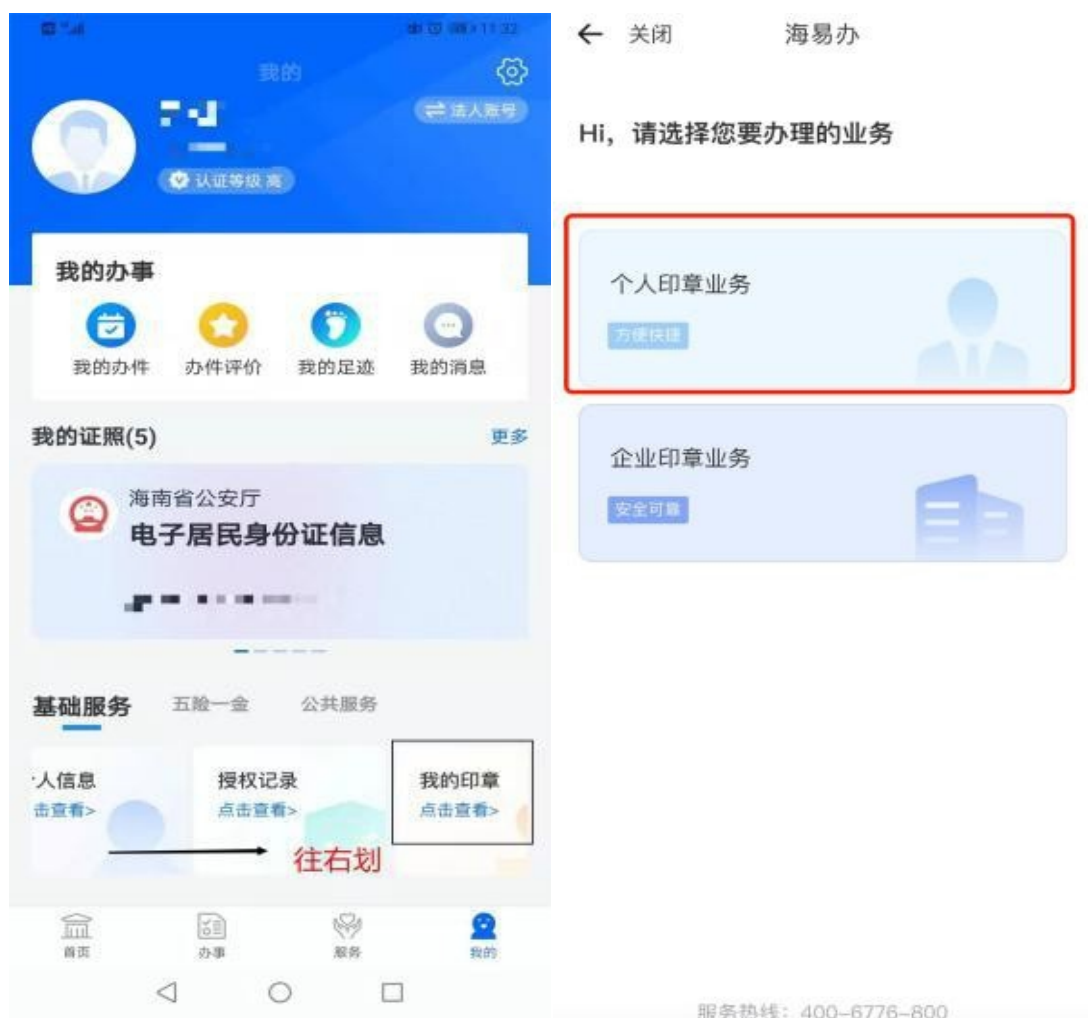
我的

⇄ 法人账号

认证等级 高

我的办事

我的办件 办件评价 我的足迹 我的消息

我的证照(5) 更多

海南省公安厅
电子居民身份证信息

基础服务 五险一金 公共服务

·人信息
击查看>

授权记录
点击查看>

我的印章
点击查看>

往右划

首页 办事 服务 我的

← 关闭 海易办

Hi，请选择您要办理的业务

个人印章业务
方便快捷

企业印章业务
安全可靠

服务热线：400-6776-800